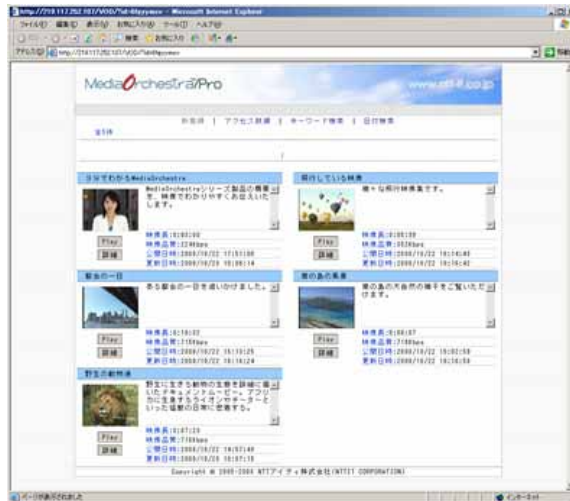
http://210.117.252.107/VOD/?id=... - Microsoft Internet Explorer
ファイル(F) 編集(E) 表示(V) お気に入り(A) ツール(T) ヘルプ(H)
アドレス(D) http://210.117.252.107/VOD/?id=...

MediaOrchestra/Pro
www.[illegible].co.jp

新着順 | アクセス順 | キーワード検索 | 日付検索
全5件

3分でわかるMediaOrchestra
MediaOrchestraシリーズ製品の概要を、映像でわかりやすくお伝えします。
Play
詳細
映像長:0:03:00
映像品質:224kbps
公開日時:2006/10/22 17:51:00
更新日時:2006/10/23 10:38:14

飛行している映像
様々な飛行映像集です。
Play
詳細
映像長:0:00:30
映像品質:352Kbps
公開日時:2006/10/22 15:10:40
更新日時:2006/10/23 10:10:42

都会の一日
ある都会の一日を追いかけました。
Play
詳細
映像長:0:10:02
映像品質:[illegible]
公開日時:2006/10/22 15:10:25
更新日時:2006/10/23 10:10:24

南の島の風景
南の島の穏やかな海辺をご覧いただけます。
Play
詳細
映像長:0:00:07
映像品質:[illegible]
公開日時:2006/10/22 15:02:58
更新日時:2006/10/23 10:10:54

野生の動物達
野生に生きる動物の生態を詳細に描いたドキュメンタリー。アフリカに生きるライオンやチーターといった猛獣の日常に密着する。
Play
詳細
映像長:0:07:20
映像品質:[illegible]
公開日時:2006/10/22 15:02:40
更新日時:2006/10/23 10:07:10

Copyright © 2005-2006 NTTアイティ株式会社(NTTIT CORPORATION)

ページが表示されました
インターネット